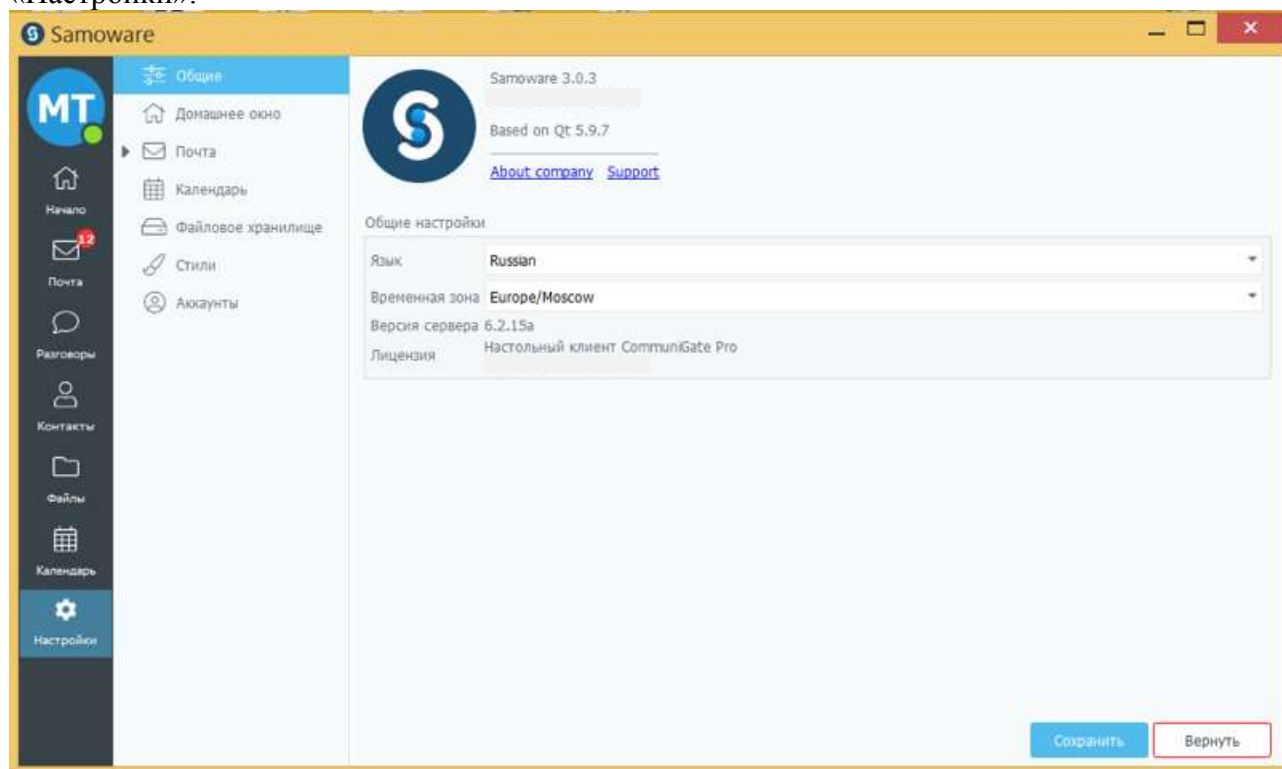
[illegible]

Samoware

MT

Начало

12

Почта

Разговоры

Контакты

Файлы

Календарь

Настройки

Общие

Домашнее окно

Почта

Календарь

Файловое хранилище

Стили

Аккаунты

Samoware 3.0.3

Based on Qt 5.9.7

About company Support

Общие настройки

Язык Russian

Временная зона Europe/Moscow

Версия сервера 6.2.15a

Лицензия Настольный клиент CommuniGate Pro

Сохранить

Вернуть